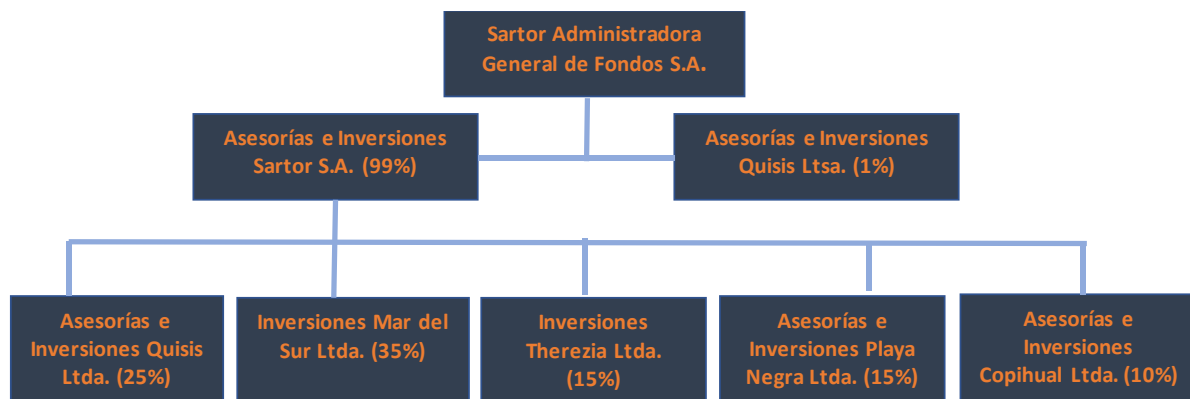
Sartor Administradora General de Fondos S.A.

Asesorías e Inversiones Sartor S.A. (99%)

Asesorías e Inversiones Quisis Ltsa. (1%)

Asesorías e Inversiones Quisis Ltda. (25%)

Inversiones Mar del Sur Ltda. (35%)

Inversiones Therezia Ltda. (15%)

Asesorías e Inversiones Playa Negra Ltda. (15%)

Asesorías e Inversiones Copihual Ltda. (10%)